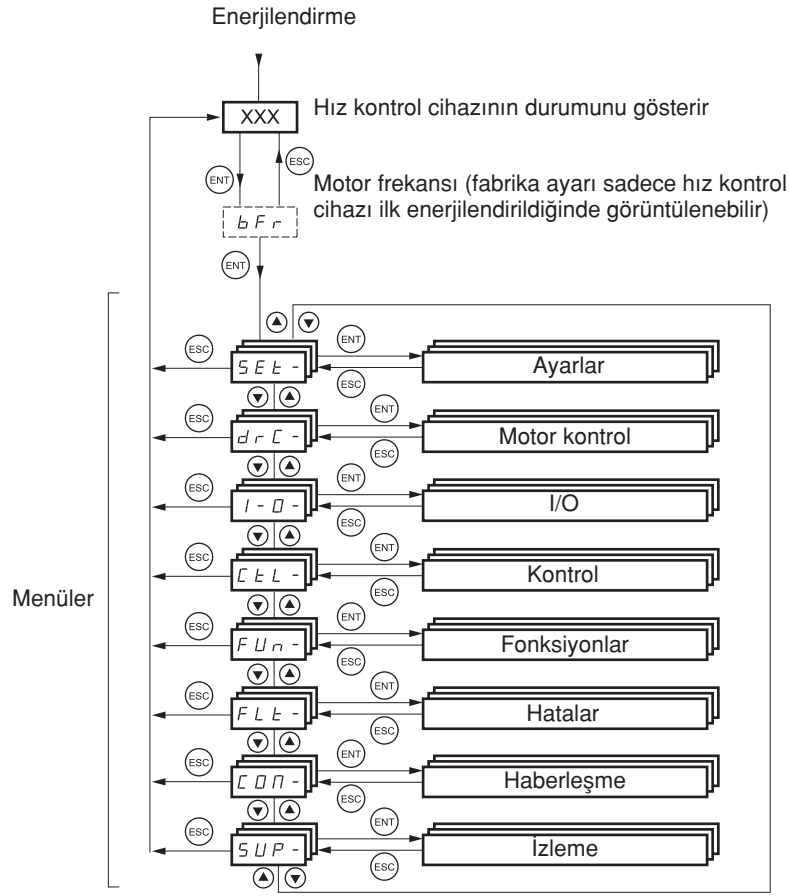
Enerjilendirme

XXX

Hız kontrol cihazının durumunu gösterir

ENT

ESC

bFr

Motor frekansı (fabrika ayarı sadece hız kontrol cihazı ilk enerjilendirildiğinde görüntülenebilir)

ENT

Menüler

ESC SEt- ENT ESC Ayarlar

ESC drC- ENT ESC Motor kontrol

ESC I-O- ENT ESC I/O

ESC CtL- ENT ESC Kontrol

ESC FUn- ENT ESC Fonksiyonlar

ESC FLt- ENT ESC Hatalar

ESC COM- ENT ESC Haberleşme

ESC SUP- ENT ESC İzleme